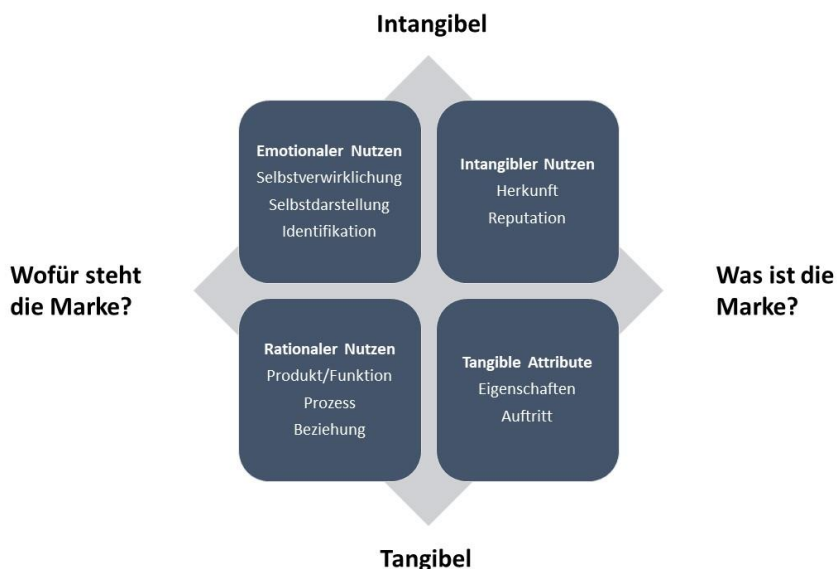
Intangibel

Wofür steht die Marke?

Emotionaler Nutzen
Selbstverwirklichung
Selbstdarstellung
Identifikation

Intangibler Nutzen
Herkunft
Reputation

Was ist die Marke?

Rationaler Nutzen
Produkt/Funktion
Prozess
Beziehung

Tangible Attribute
Eigenschaften
Auftritt

Tangibel